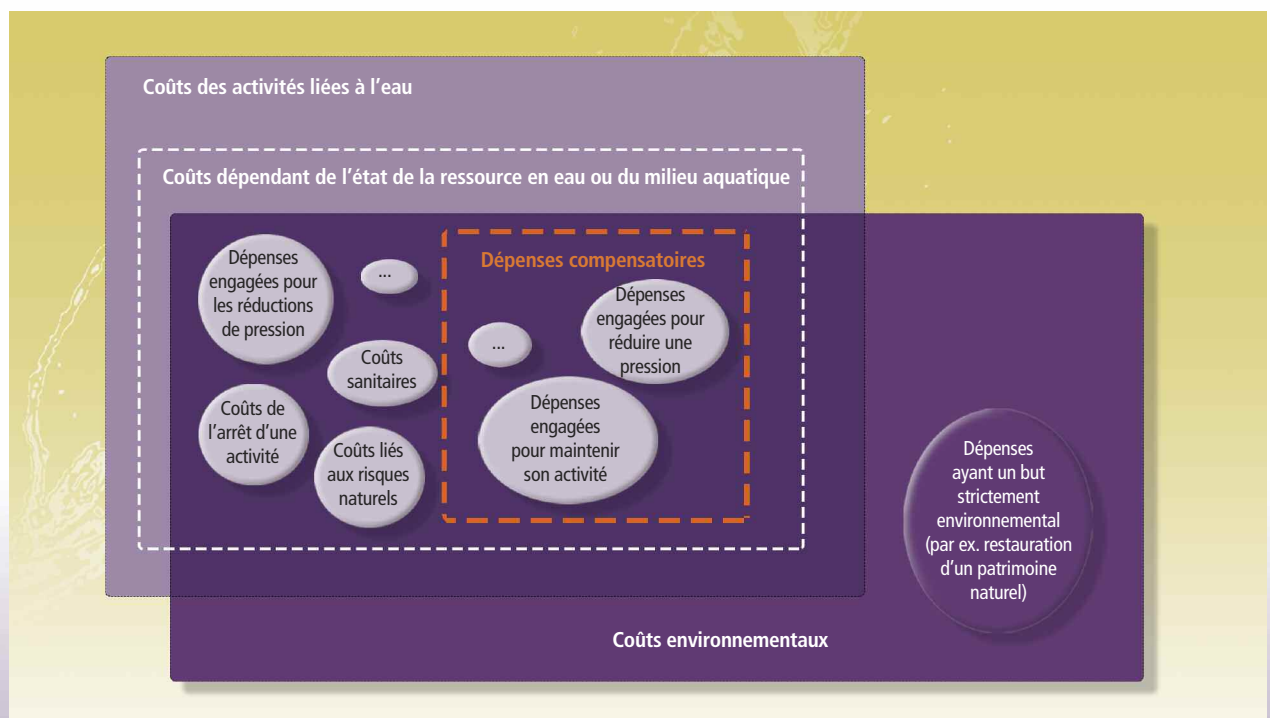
Coûts des activités liées à l'eau

Coûts dépendant de l'état de la ressource en eau ou du milieu aquatique

Dépenses engagées pour les réductions de pression

...

Coûts sanitaires

Coûts de l'arrêt d'une activité

Coûts liés aux risques naturels

Dépenses compensatoires

...

Dépenses engagées pour réduire une pression

Dépenses engagées pour maintenir son activité

Dépenses ayant un but strictement environnemental (par ex. restauration d'un patrimoine naturel)

Coûts environnementaux